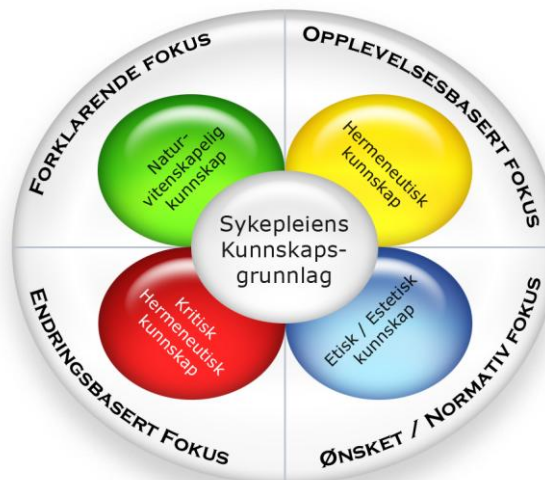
Forklarende fokus

Opplevelsesbasert fokus

Natur-vitenskapelig kunnskap

Hermeneutisk kunnskap

Sykepleiens Kunnskaps-grunnlag

Kritisk Hermeneutisk kunnskap

Etisk / Estetisk kunnskap

Endringsbasert Fokus

Ønsket / Normativ fokus